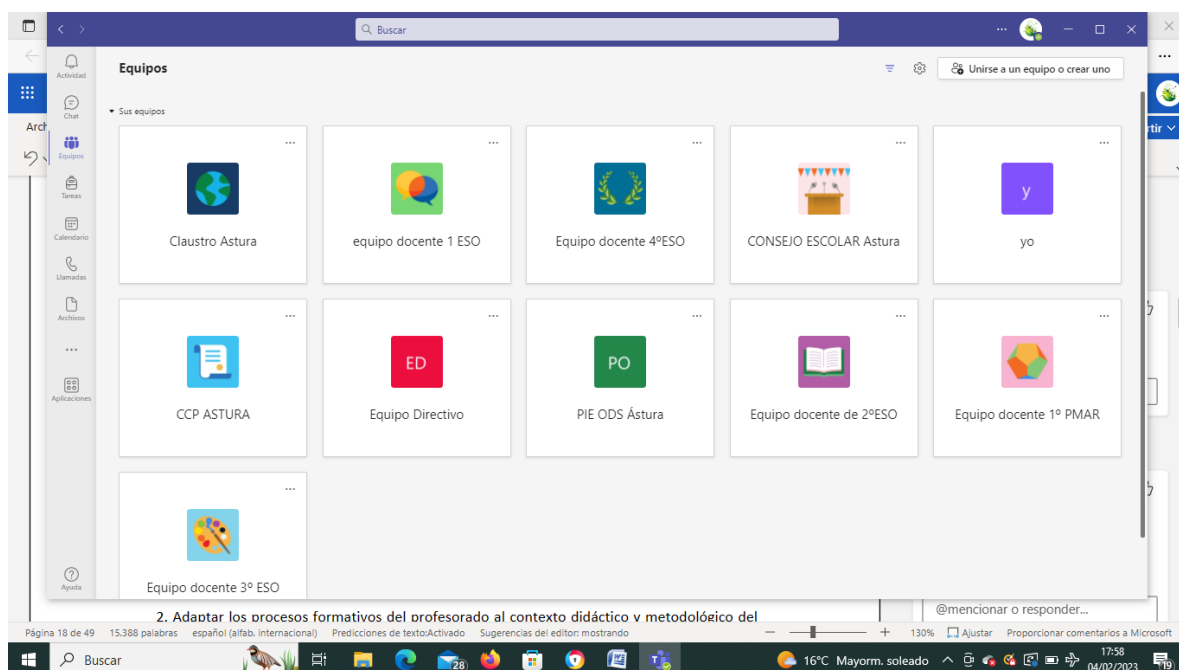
Buscar

Actividad
Chat
Equipos
Tareas
Calendario
Llamadas
Archivos
...
Aplicaciones
Ayuda

Equipos

Unirse a un equipo o crear uno

Sus equipos

Claustro Astura
equipo docente 1 ESO
Equipo docente 4ºESO
CONSEJO ESCOLAR Astura
y
yo
CCP ASTURA
ED
Equipo Directivo
PO
PIE ODS Ástura
Equipo docente de 2ºESO
Equipo docente 1º PMAR
Equipo docente 3º ESO

Arch
rtir

2. Adaptar los procesos formativos del profesorado al contexto didáctico y metodológico del

@mencionar o responder...

Página 18 de 49 15.388 palabras español (alfab. internacional) Predicciones de texto:Activado Sugerencias del editor: mostrando 130% Ajustar Proporcionar comentarios a Microsoft

Buscar
28
16°C Mayorm. soleado
17:58
04/02/2023
19